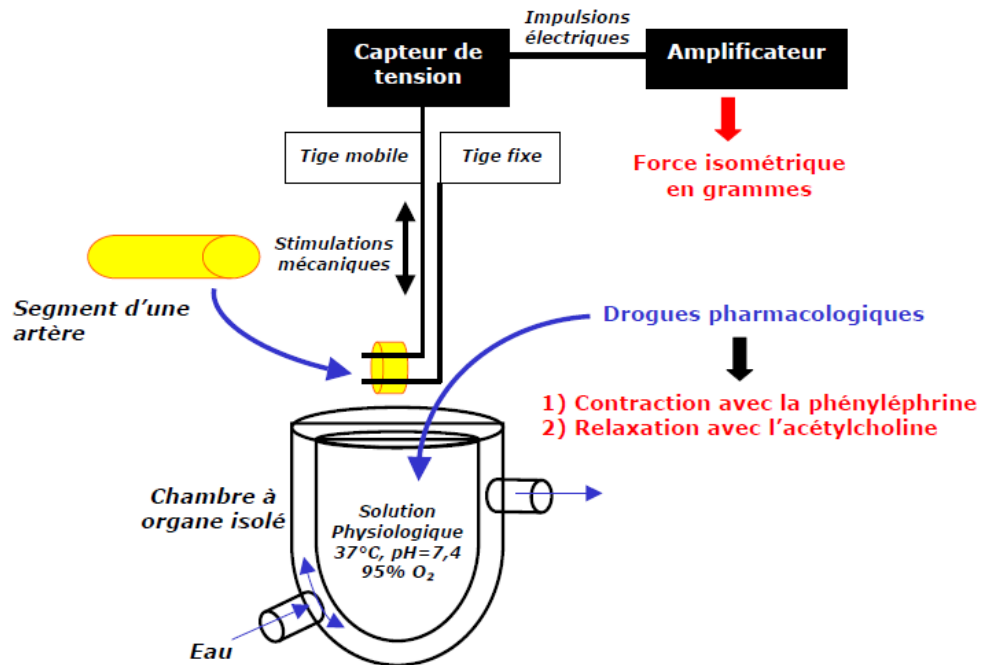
Impulsions électriques

Capteur de tension

Amplificateur

Tige mobile

Tige fixe

Force isométrique en grammes

Stimulations mécaniques

Segment d'une artère

Drogues pharmacologiques

1) Contraction avec la phényléphrine
2) Relaxation avec l'acétylcholine

Chambre à organe isolé

Solution Physiologique 37°C, pH=7,4 95% $O_2$

Eau